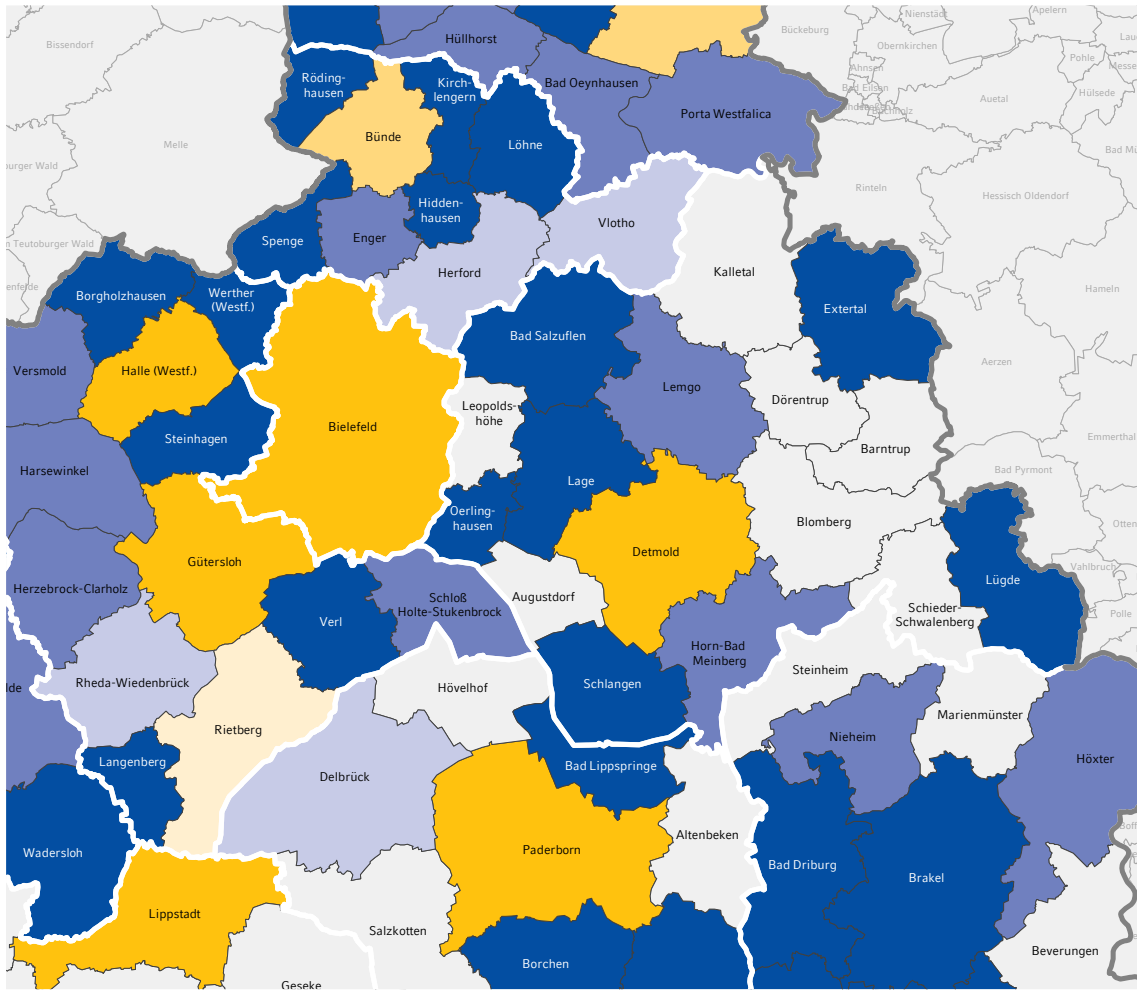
Bissendorf
Hüllhorst
Bückeburg
Nienstädt
Apelern
Obernkirchen
Ahnsen
Pohle
Messe
Rödinghausen
Kirchlengern
Bad Oeynhausen
Bad Eilsen
Hülsede
Melle
Bünde
Porta Westfalica
Auetal
Löhne
Bad Mü
urger Wald
Rinteln
Hessisch Oldendorf
Hiddenhausen
Vlotho
Spenge
Enger
n Teutoburger Wald
Herford
Kalletal
Hameln
Borgholzhausen
Werther (Westf.)
Extertal
Bad Salzuflen
Versmold
Halle (Westf.)
Aerzen
Lemgo
Leopoldshöhe
Dörentrup
Bielefeld
Steinhagen
Emmerthal
Barntrup
Harsewinkel
Lage
Bad Pyrmont
Oerlinghausen
Blomberg
Otten
Detmold
Gütersloh
Vahlbruch
Herzebrock-Clarholz
Lügde
Schloß Holte-Stukenbrock
Augustdorf
Schieder-Schwalenberg
Verl
Polle
Horn-Bad Meinberg
Rheda-Wiedenbrück
Steinheim
Hövelhof
Schlangen
lde
Marienmünster
Rietberg
Nieheim
Höxter
Langenberg
Bad Lippspringe
Delbrück
Altenbeken
Wadersloh
Paderborn
Bad Driburg
Brakel
Lippstadt
Salzkotten
Beverungen
Borchen
Geseke